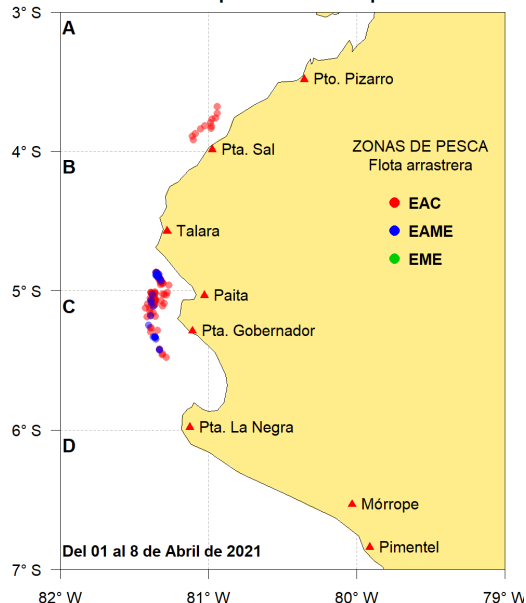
3° S
4° S
5° S
6° S
7° S
A
B
C
D
Pto. Pizarro
Pta. Sal
Talara
Paita
Pta. Gobernador
Pta. La Negra
Mórrope
Pimentel
ZONAS DE PESCA
Flota arrastrera
EAC
EAME
EME
Del 01 al 8 de Abril de 2021
82° W
81° W
80° W
79° W